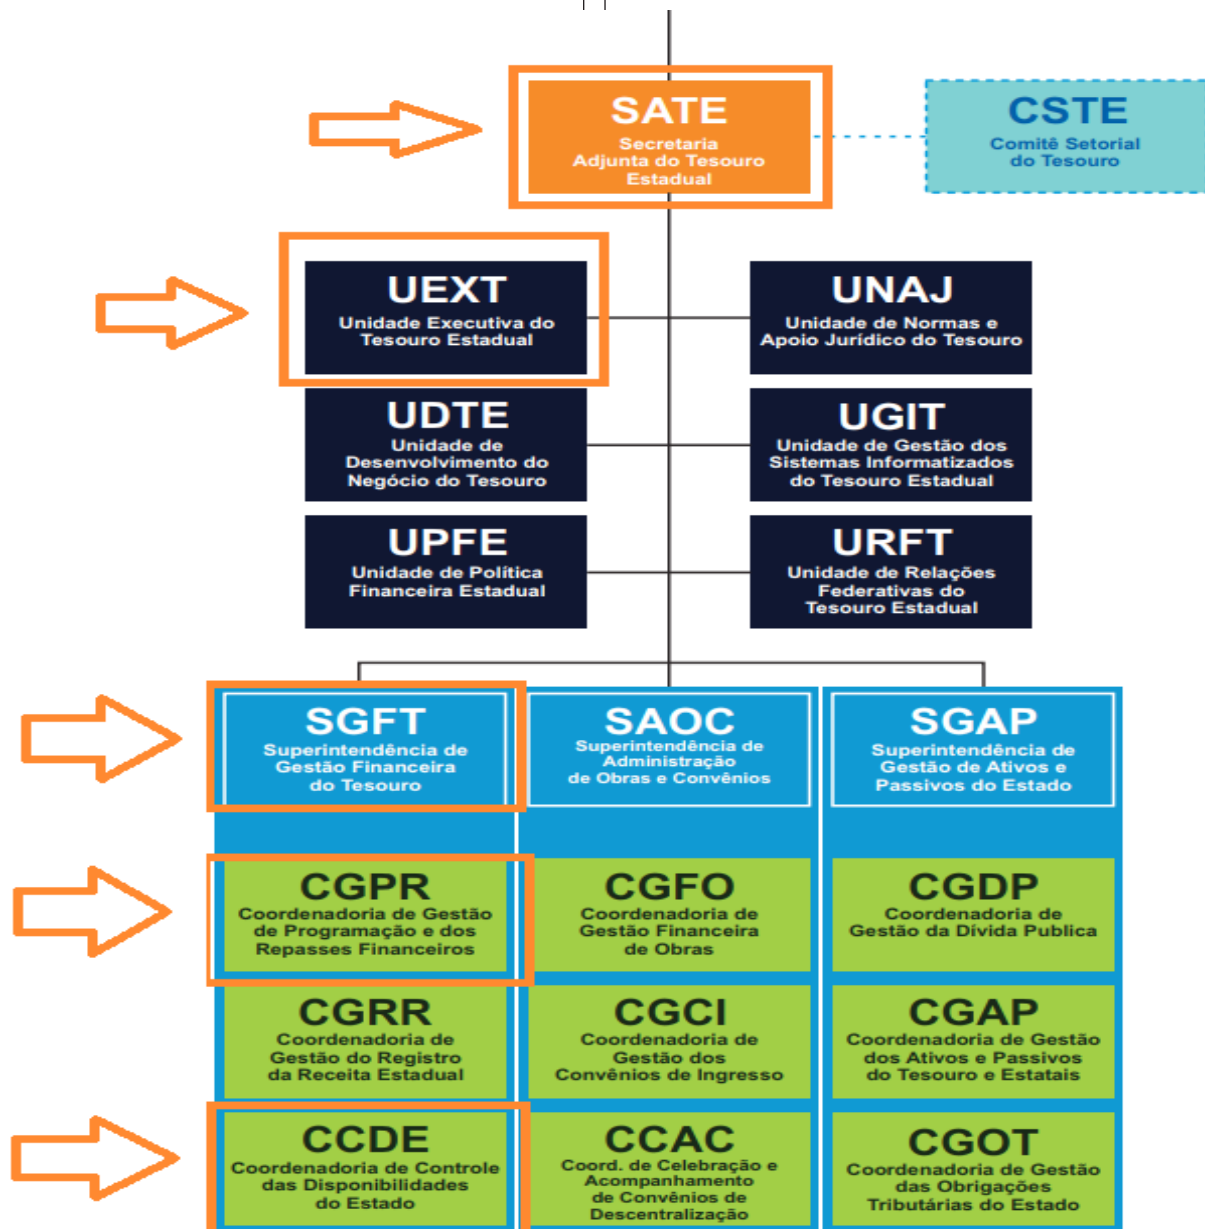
SATE
Secretaria Adjunta do Tesouro Estadual

CSTE
Comitê Setorial do Tesouro

UEXT
Unidade Executiva do Tesouro Estadual

UNAJ
Unidade de Normas e Apoio Jurídico do Tesouro

UDTE
Unidade de Desenvolvimento do Negócio do Tesouro

UGIT
Unidade de Gestão dos Sistemas Informatizados do Tesouro Estadual

UPFE
Unidade de Política Financeira Estadual

URFT
Unidade de Relações Federativas do Tesouro Estadual

SGFT
Superintendência de Gestão Financeira do Tesouro

SAOC
Superintendência de Administração de Obras e Convênios

SGAP
Superintendência de Gestão de Ativos e Passivos do Estado

CGPR
Coordenadoria de Gestão de Programação e dos Repasses Financeiros

CGFO
Coordenadoria de Gestão Financeira de Obras

CGDP
Coordenadoria de Gestão da Dívida Publica

CGRR
Coordenadoria de Gestão do Registro da Receita Estadual

CGCI
Coordenadoria de Gestão dos Convênios de Ingresso

CGAP
Coordenadoria de Gestão dos Ativos e Passivos do Tesouro e Estatais

CCDE
Coordenadoria de Controle das Disponibilidades do Estado

CCAC
Coord. de Celebração e Acompanhamento de Convênios de Descentralização

CGOT
Coordenadoria de Gestão das Obrigações Tributárias do Estado